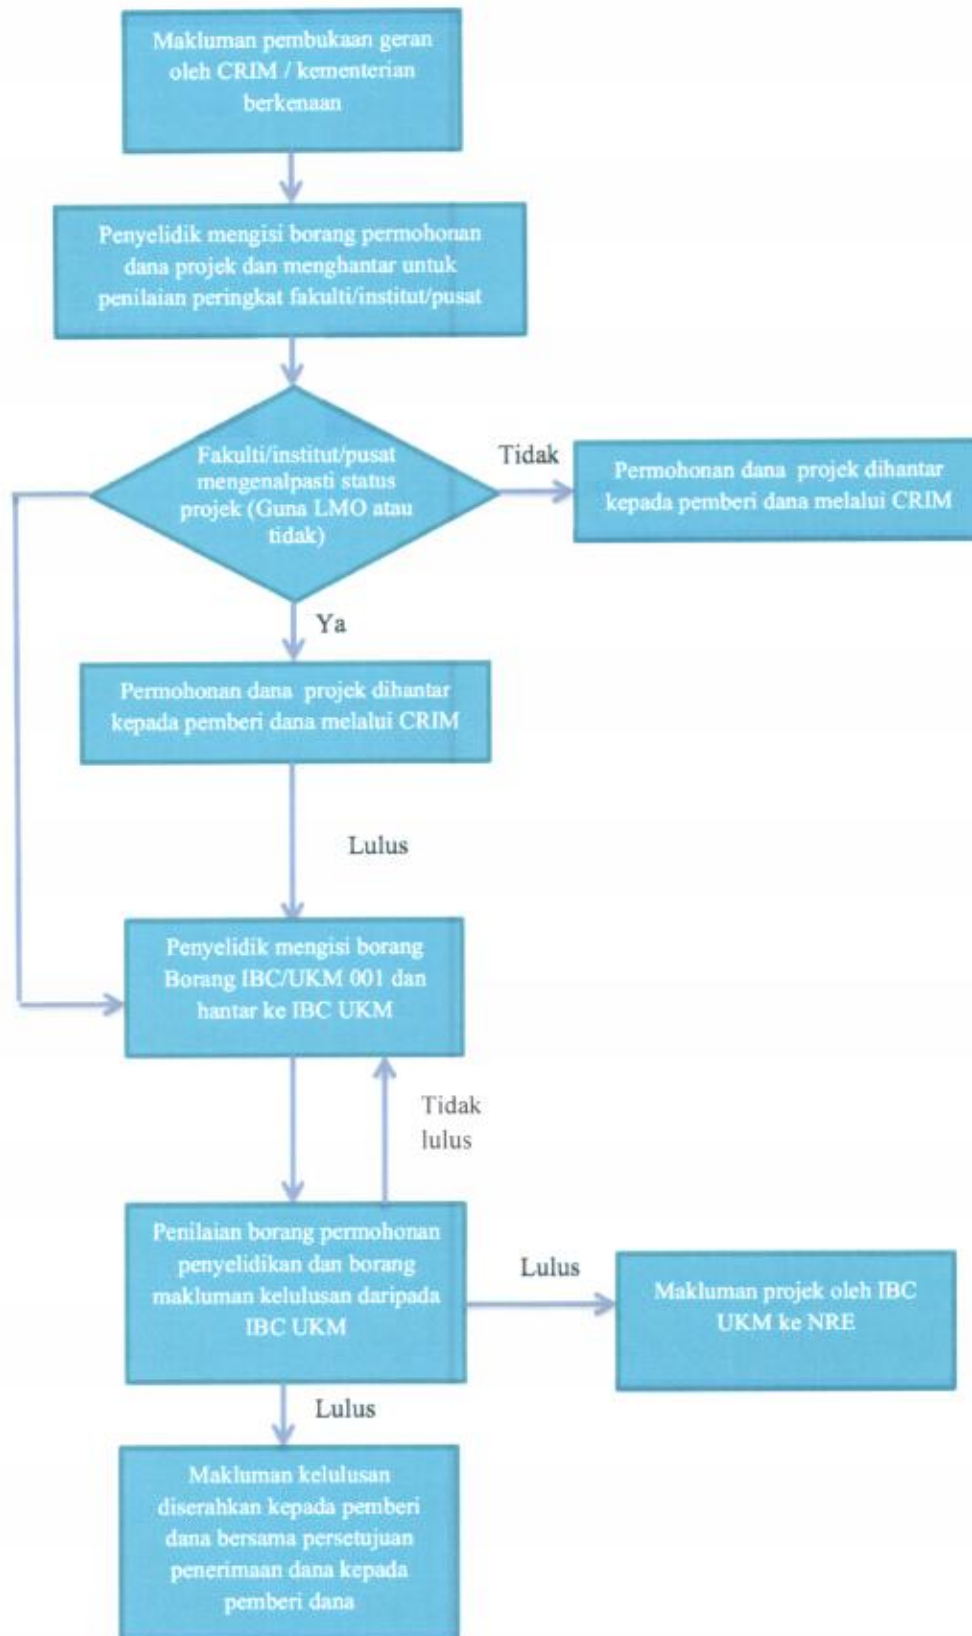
Makluman pembukaan geran oleh CRIM / kementerian berkenaan

Penyelidik mengisi borang permohonan dana projek dan menghantar untuk penilaian peringkat fakulti/institut/pusat

Fakulti/institut/pusat mengenalpasti status projek (Guna LMO atau tidak)

Tidak

Permohonan dana projek dihantar kepada pemberi dana melalui CRIM

Ya

Permohonan dana projek dihantar kepada pemberi dana melalui CRIM

Lulus

Penyelidik mengisi borang Borang IBC/UKM 001 dan hantar ke IBC UKM

Tidak lulus

Penilaian borang permohonan penyelidikan dan borang makluman kelulusan daripada IBC UKM

Lulus

Makluman projek oleh IBC UKM ke NRE

Lulus

Makluman kelulusan diserahkan kepada pemberi dana bersama persetujuan penerimaan dana kepada pemberi dana